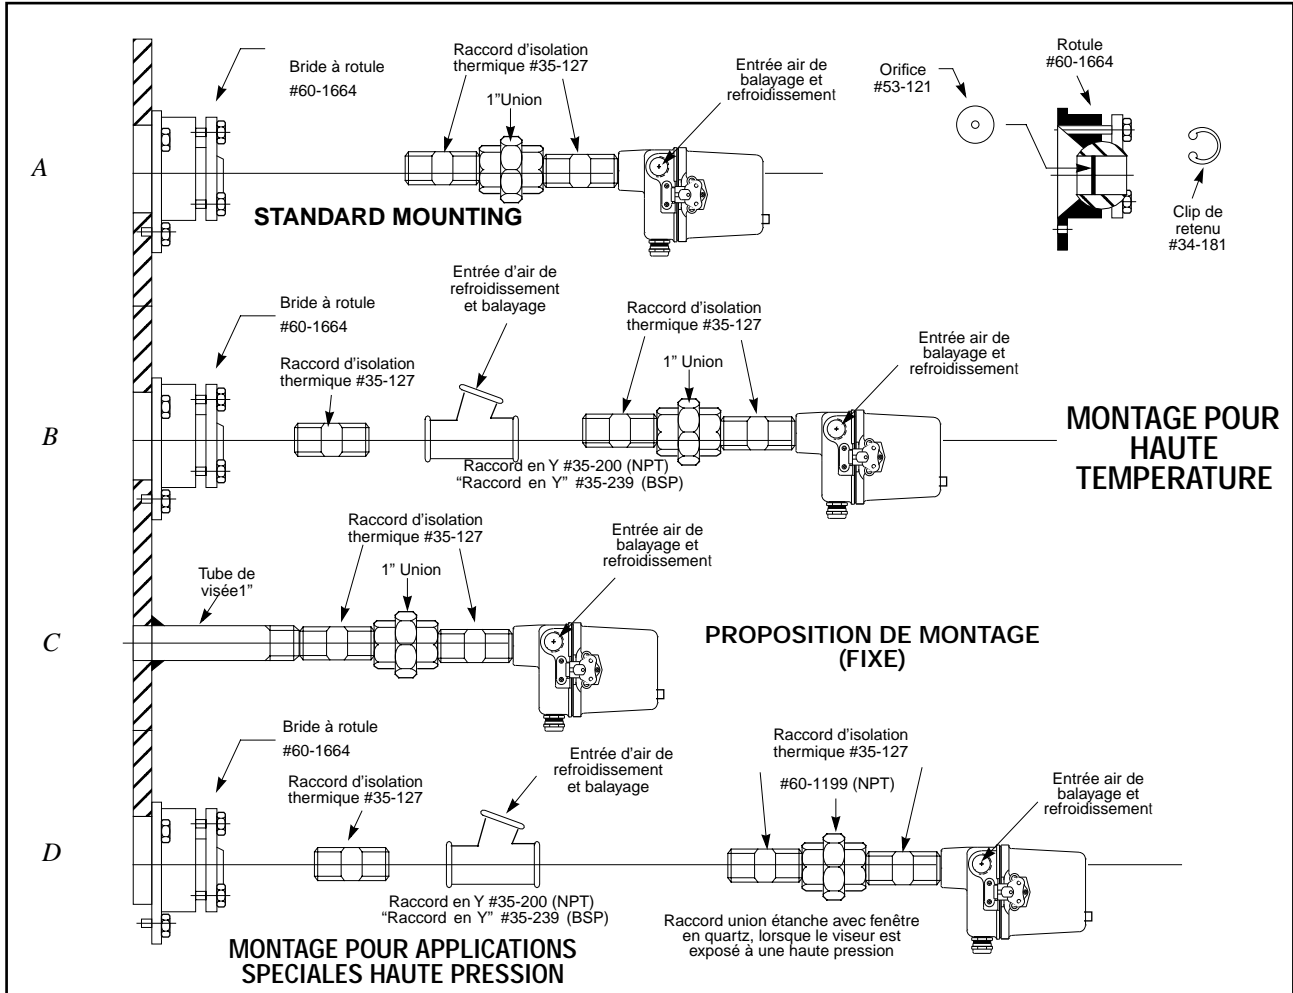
A

Bride à rotule
#60-1664

Raccord d'isolation thermique #35-127

1"Union

Entrée air de balayage et refroidissement

Orifice
#53-121

Rotule
#60-1664

Clip de retenu
#34-181

STANDARD MOUNTING

B

Bride à rotule
#60-1664

Raccord d'isolation thermique #35-127

Entrée d'air de refroidissement et balayage

Raccord d'isolation thermique #35-127

1" Union

Entrée air de balayage et refroidissement

Raccord en Y #35-200 (NPT)
"Raccord en Y" #35-239 (BSP)

MONTAGE POUR HAUTE TEMPERATURE

C

Tube de visée1"

Raccord d'isolation thermique #35-127

1" Union

Entrée air de balayage et refroidissement

PROPOSITION DE MONTAGE (FIXE)

D

Bride à rotule
#60-1664

Raccord d'isolation thermique #35-127

Entrée d'air de refroidissement et balayage

Raccord d'isolation thermique #35-127

#60-1199 (NPT)

Entrée air de balayage et refroidissement

Raccord en Y #35-200 (NPT)
"Raccord en Y" #35-239 (BSP)

Raccord union étanche avec fenêtre en quartz, lorsque le viseur est exposé à une haute pression

MONTAGE POUR APPLICATIONS SPECIALES HAUTE PRESSION